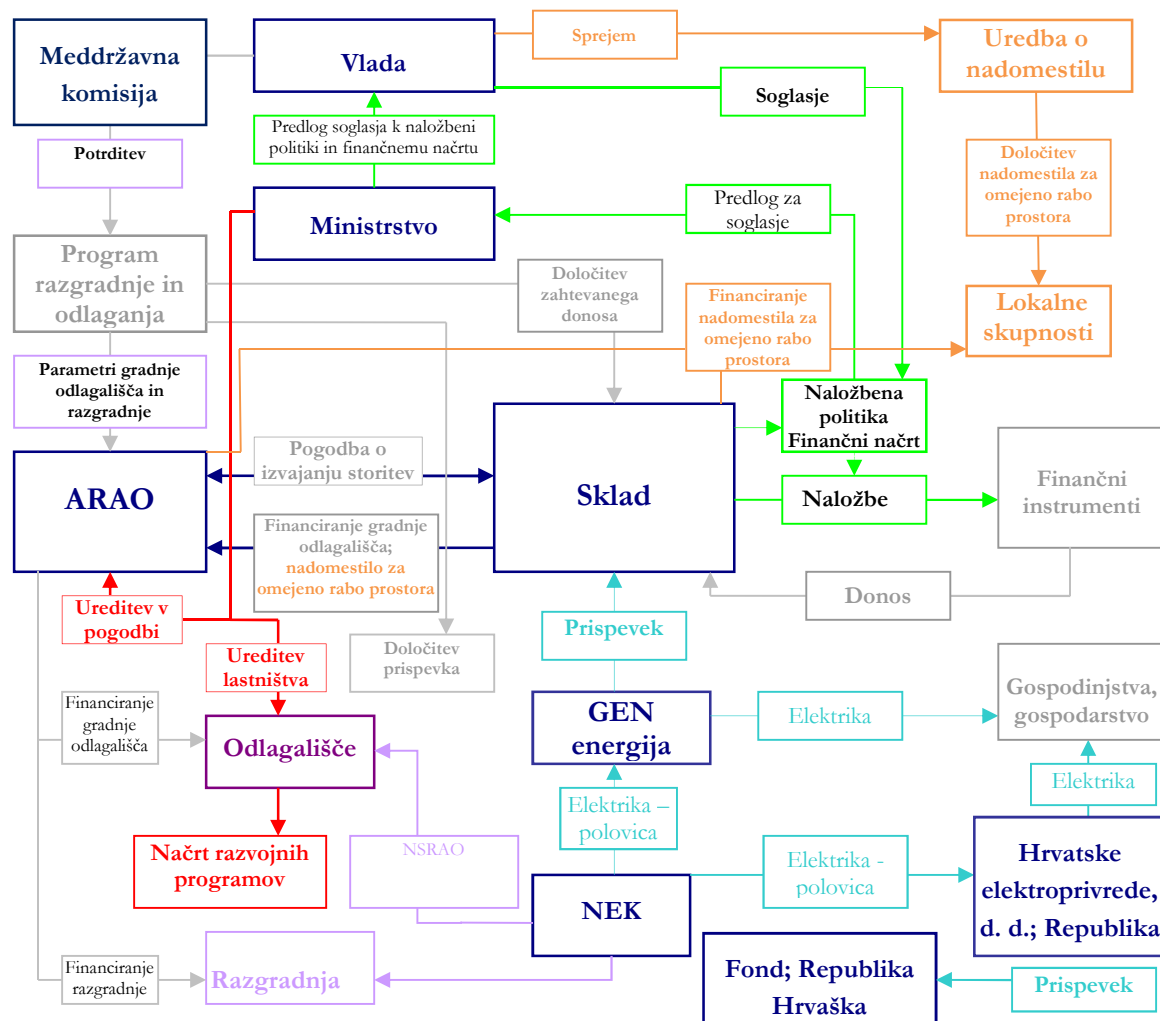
Meddržavna komisija

Vlada

Sprejem

Uredba o nadomestilu

Soglasje

Predlog soglasja k naložbeni politiki in finančnemu načrtu

Potrditev

Ministrstvo

Predlog za soglasje

Določitev nadomestila za omejeno rabo prostora

Program razgradnje in odlaganja

Določitev zahtevanega donosa

Financiranje nadomestila za omejeno rabo prostora

Lokalne skupnosti

Parametri gradnje odlagališča in razgradnje

Naložbena politika Finančni načrt

ARAO

Pogodba o izvajanju storitev

Sklad

Finančni instrumenti

Naložbe

Financiranje gradnje odlagališča; nadomestilo za omejeno rabo prostora

Donos

Ureditev v pogodbi

Prispevek

Ureditev lastništva

Določitev prispevka

Financiranje gradnje odlagališča

Odlagališče

GEN energija

Elektrika

Gospodinjstva, gospodarstvo

Elektrika

Elektrika – polovica

Načrt razvojnih programov

NSRAO

Elektrika - polovica

Hrvatske elektroprivrede, d. d.; Republika

NEK

Financiranje razgradnje

Razgradnja

Fond; Republika Hrvaška

Prispevek